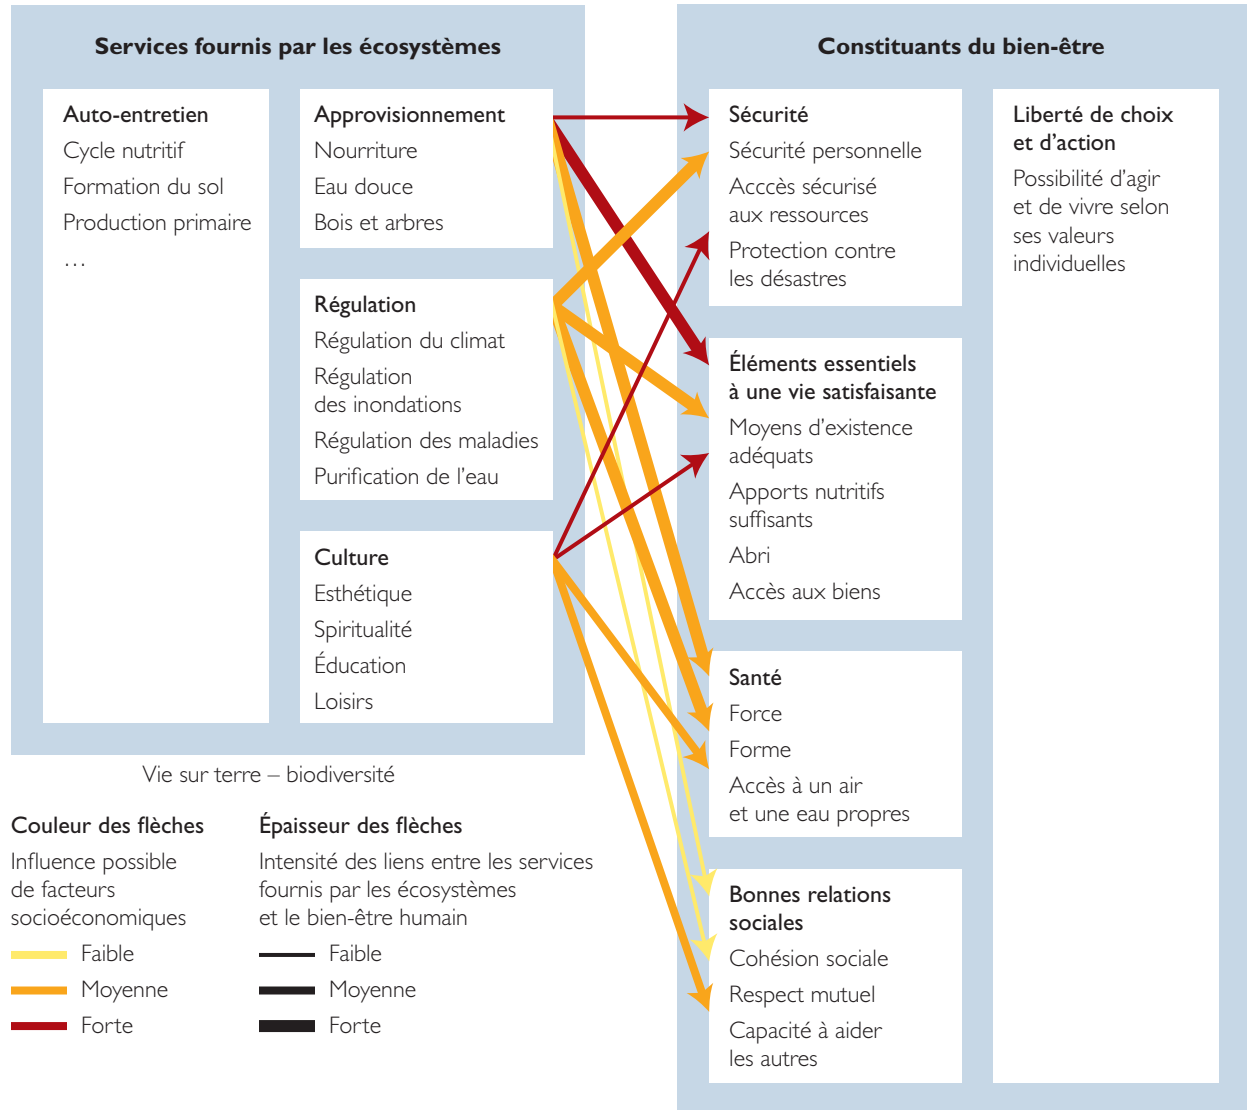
Services fournis par les écosystèmes

Auto-entretien
Cycle nutritif
Formation du sol
Production primaire
…

Approvisionnement
Nourriture
Eau douce
Bois et arbres

Régulation
Régulation du climat
Régulation des inondations
Régulation des maladies
Purification de l'eau

Culture
Esthétique
Spiritualité
Éducation
Loisirs

Vie sur terre – biodiversité

Constituants du bien-être

Sécurité
Sécurité personnelle
Acccès sécurisé aux ressources
Protection contre les désastres

Éléments essentiels à une vie satisfaisante
Moyens d'existence adéquats
Apports nutritifs suffisants
Abri
Accès aux biens

Santé
Force
Forme
Accès à un air et une eau propres

Bonnes relations sociales
Cohésion sociale
Respect mutuel
Capacité à aider les autres

Liberté de choix et d'action
Possibilité d'agir et de vivre selon ses valeurs individuelles

Couleur des flèches
Influence possible de facteurs socioéconomiques
Faible
Moyenne
Forte

Épaisseur des flèches
Intensité des liens entre les services fournis par les écosystèmes et le bien-être humain
Faible
Moyenne
Forte